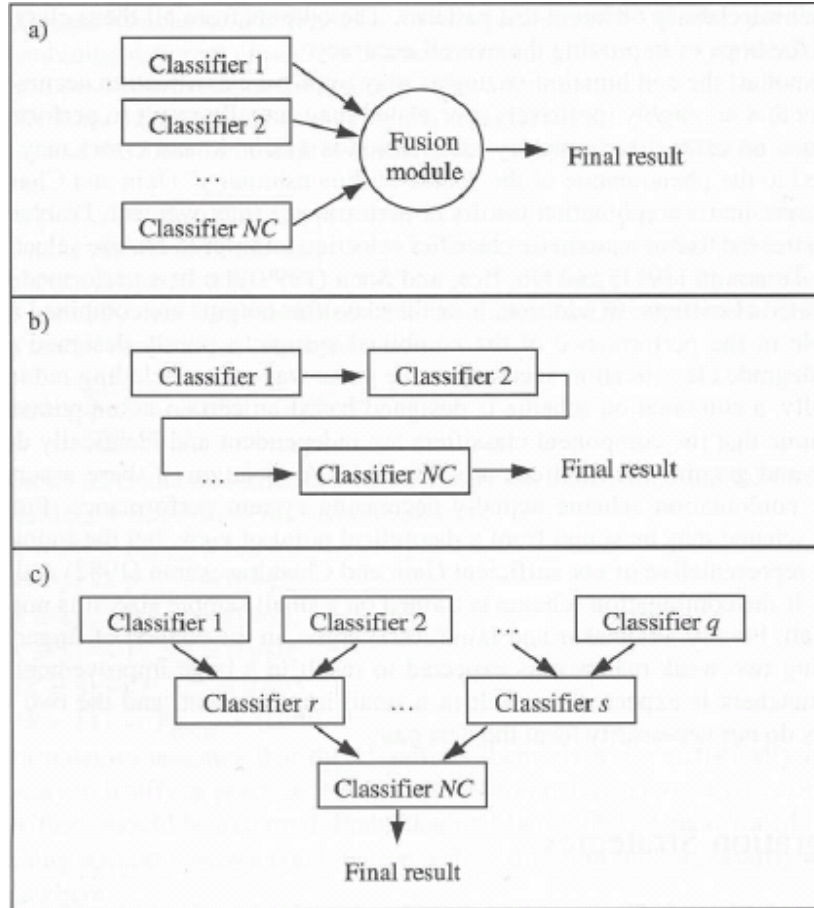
a)

Classifier 1

Classifier 2

…

Classifier $NC$

Fusion module

Final result

b)

Classifier 1

Classifier 2

…

Classifier $NC$

Final result

c)

Classifier 1

Classifier 2

…

Classifier $q$

Classifier $r$

…

Classifier $s$

Classifier $NC$

Final result